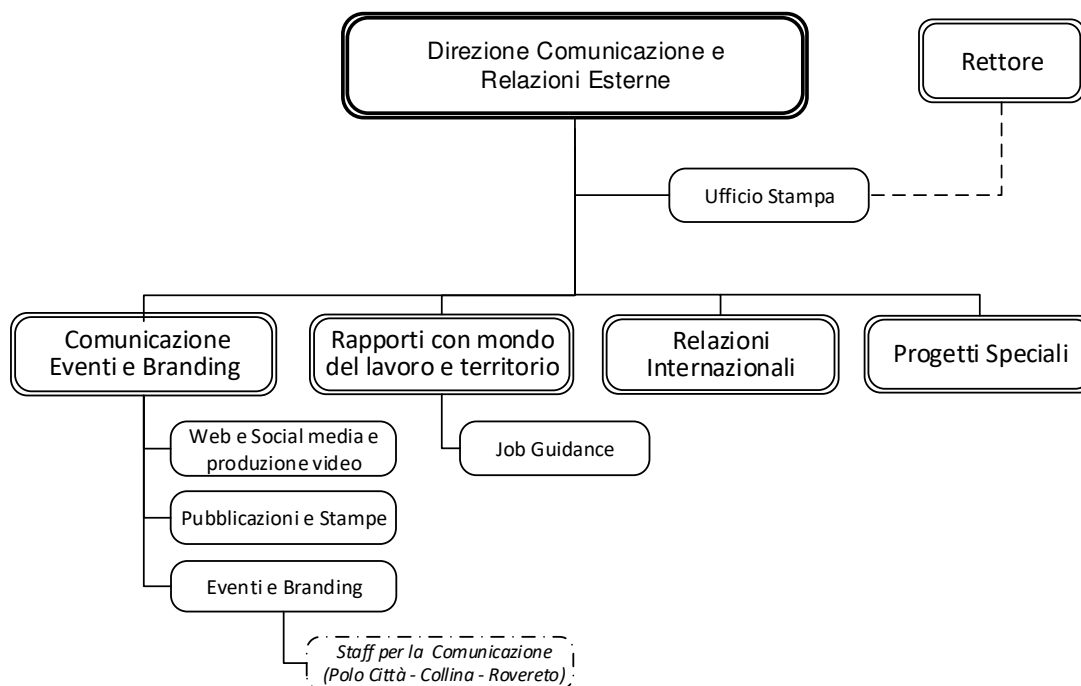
Direzione Comunicazione e Relazioni Esterne

Rettore

Ufficio Stampa

Comunicazione Eventi e Branding

Rapporti con mondo del lavoro e territorio

Relazioni Internazionali

Progetti Speciali

Web e Social media e produzione video

Pubblicazioni e Stampe

Eventi e Branding

Staff per la Comunicazione (Polo Città - Collina - Rovereto)

Job Guidance